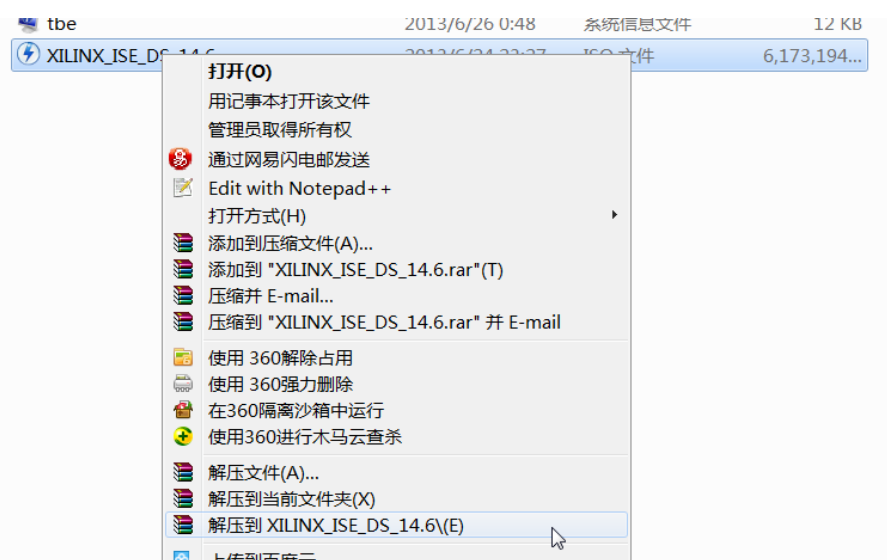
tbe 2013/6/26 0:48 系统信息文件 12 KB
XILINX_ISE_DS_14.6 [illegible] ISO 文件 6,173,194...

打开(O)
用记事本打开该文件
管理员取得所有权
通过网易闪电邮发送
Edit with Notepad++
打开方式(H)
添加到压缩文件(A)...
添加到 "XILINX_ISE_DS_14.6.rar"(T)
压缩并 E-mail...
压缩到 "XILINX_ISE_DS_14.6.rar" 并 E-mail
使用 360解除占用
使用 360强力删除
在360隔离沙箱中运行
使用360进行木马云查杀
解压文件(A)...
解压到当前文件夹(X)
解压到 XILINX_ISE_DS_14.6\(E)
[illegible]